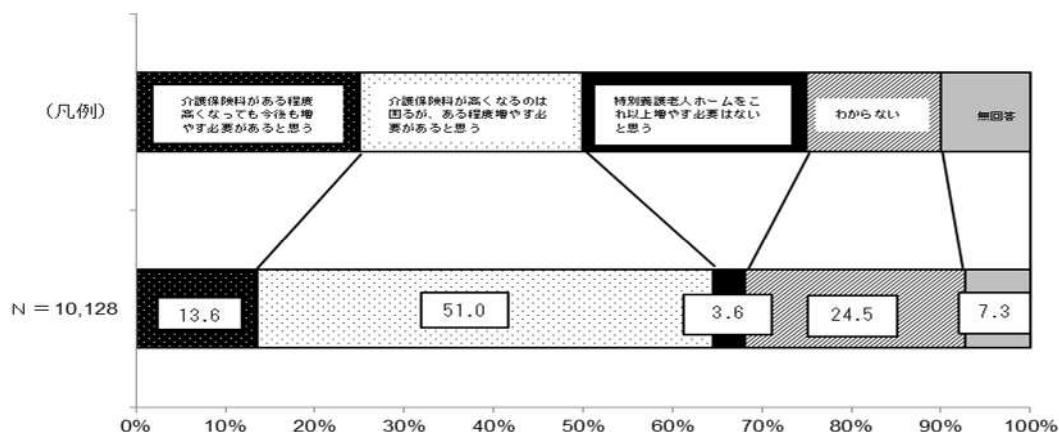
(凡例)

介護保険料がある程度高くなっても今後も増やす必要があると思う

介護保険料が高くなるのは困るが、ある程度増やす必要があると思う

特別養護老人ホームをこれ以上増やす必要はないと思う

わからない

無回答

N＝10,128

13.6

51.0

3.6

24.5

7.3

0%
10%
20%
30%
40%
50%
60%
70%
80%
90%
100%